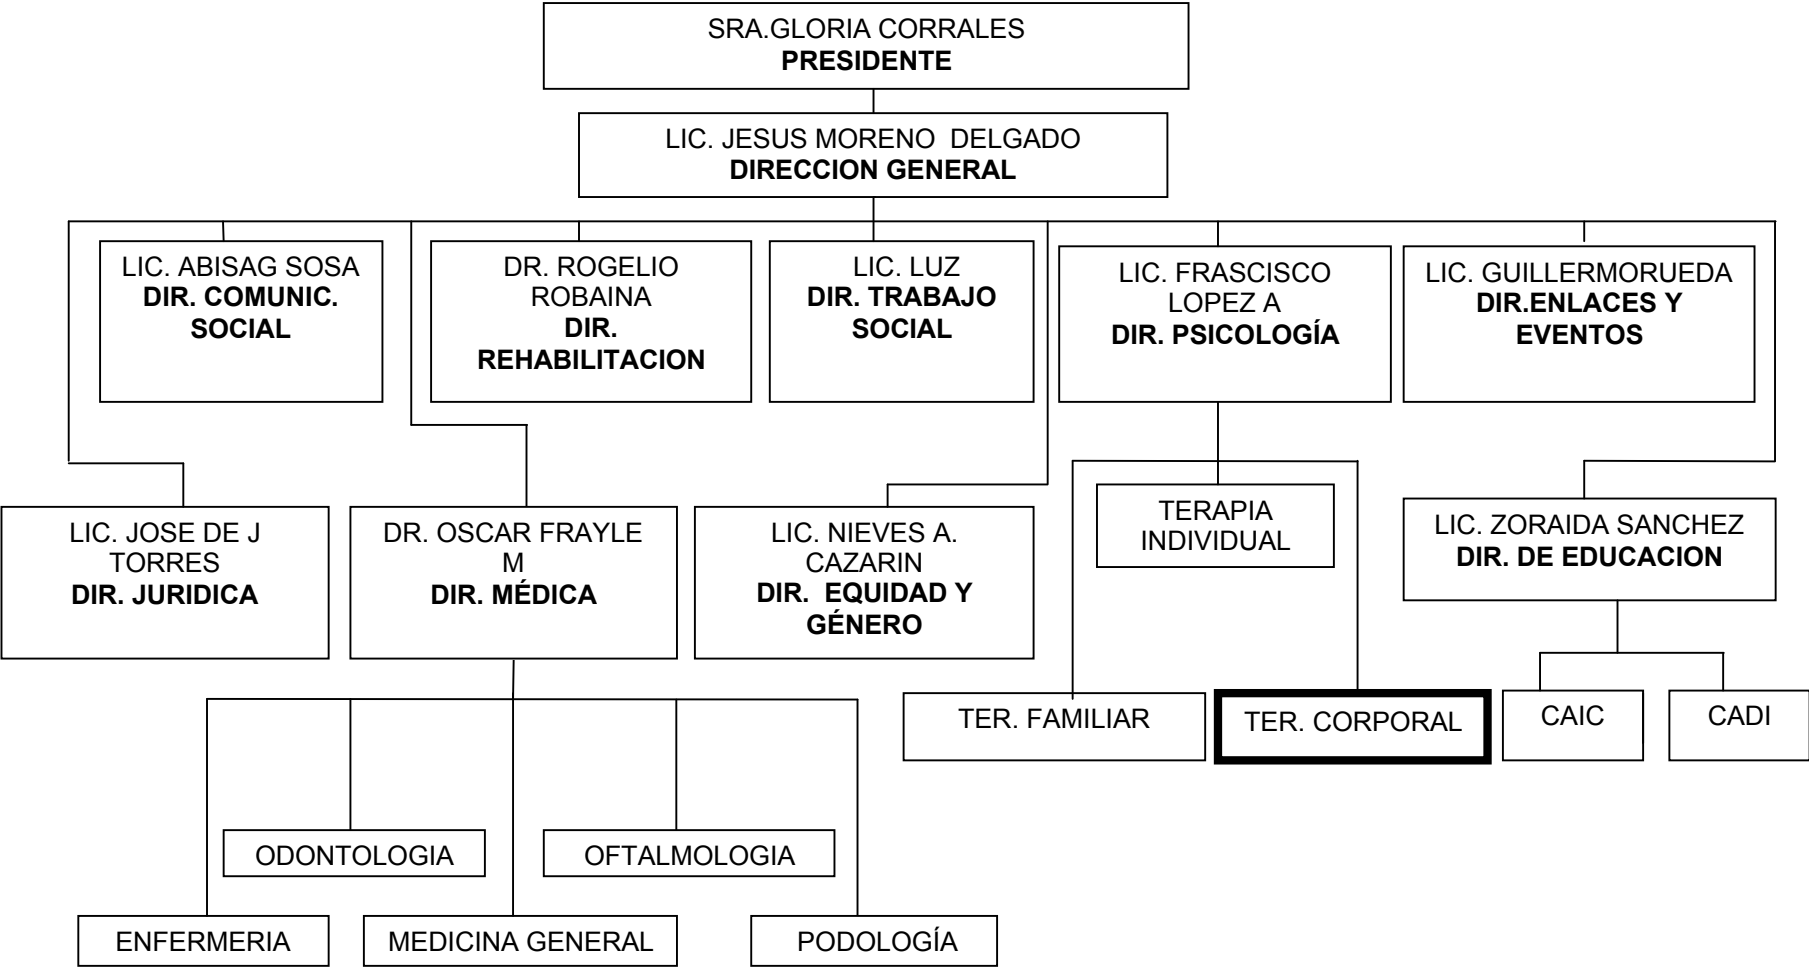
SRA.GLORIA CORRALES
PRESIDENTE

LIC. JESUS MORENO DELGADO
DIRECCION GENERAL

LIC. ABISAG SOSA
DIR. COMUNIC. SOCIAL

DR. ROGELIO ROBAINA
DIR. REHABILITACION

LIC. LUZ
DIR. TRABAJO SOCIAL

LIC. FRASCISCO LOPEZ A
DIR. PSICOLOGÍA

LIC. GUILLERMORUEDA
DIR.ENLACES Y EVENTOS

LIC. JOSE DE J TORRES
DIR. JURIDICA

DR. OSCAR FRAYLE M
DIR. MÉDICA

LIC. NIEVES A. CAZARIN
DIR. EQUIDAD Y GÉNERO

TERAPIA INDIVIDUAL

LIC. ZORAIDA SANCHEZ
DIR. DE EDUCACION

TER. FAMILIAR

TER. CORPORAL

CAIC

CADI

ODONTOLOGIA

OFTALMOLOGIA

ENFERMERIA

MEDICINA GENERAL

PODOLOGÍA